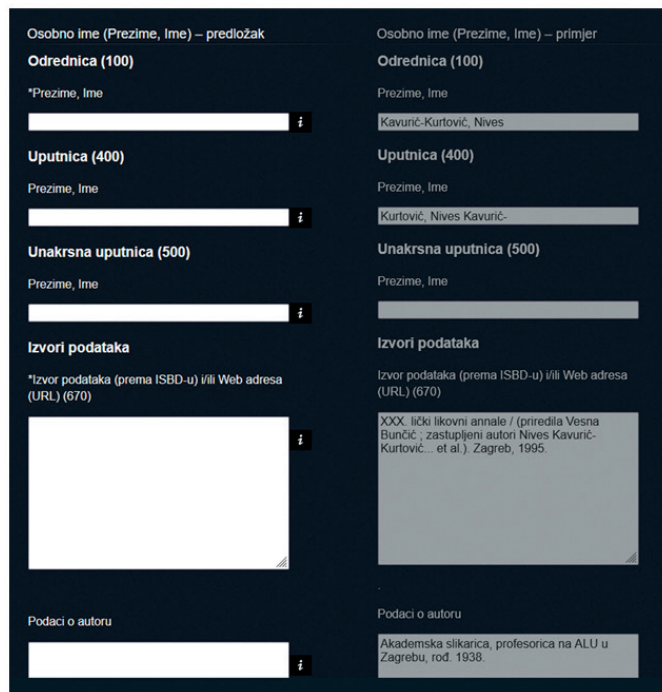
Osobno ime (Prezime, Ime) – predložak

Odrednica (100)

*Prezime, Ime

i

Uputnica (400)

Prezime, Ime

i

Unakrsna uputnica (500)

Prezime, Ime

i

Izvori podataka

*Izvor podataka (prema ISBD-u) i/ili Web adresa (URL) (670)

i

Podaci o autoru

i

Osobno ime (Prezime, Ime) – primjer

Odrednica (100)

Prezime, Ime

Kavurić-Kurtović, Nives

Uputnica (400)

Prezime, Ime

Kurtović, Nives Kavurić-

Unakrsna uputnica (500)

Prezime, Ime

Izvori podataka

Izvor podataka (prema ISBD-u) i/ili Web adresa (URL) (670)

XXX. lički likovni annale / (priredila Vesna Bunčić ; zastupljeni autori Nives Kavurić-Kurtović... et al.). Zagreb, 1995.

Podaci o autoru

Akademska slikarica, profesorica na ALU u Zagrebu, rođ. 1938.